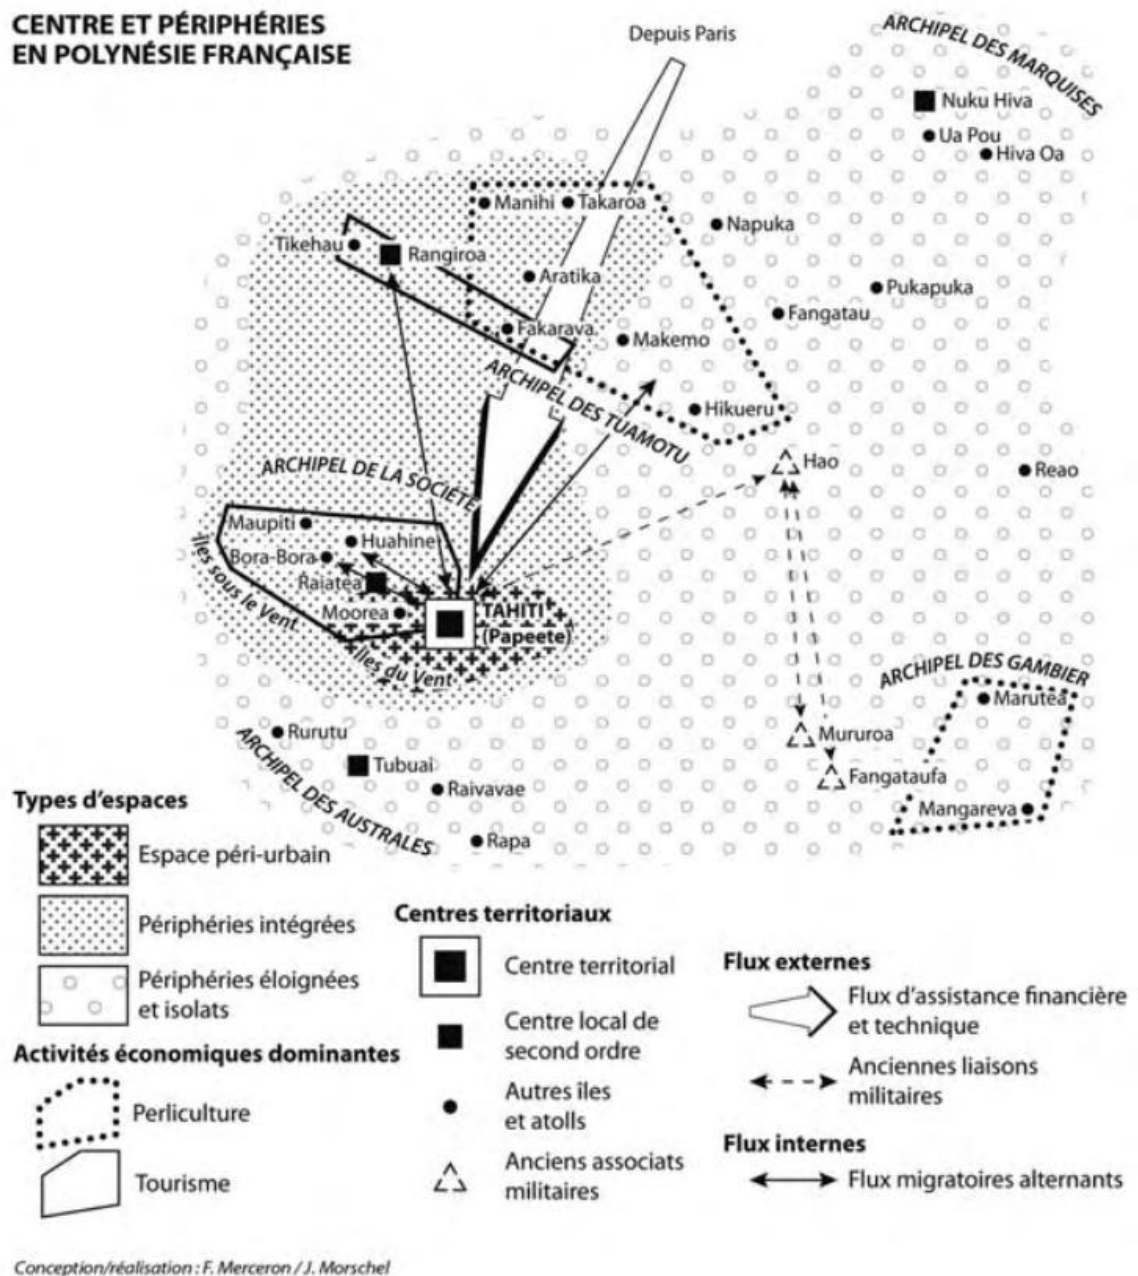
CENTRE ET PÉRIPHÉRIES EN POLYNÉSIE FRANÇAISE

Depuis Paris

ARCHIPEL DES MARQUISES

Nuku Hiva
Ua Pou
Hiva Oa

Manihi
Takaroa
Napuka
Tikehau
Rangiroa
Aratika
Pukapuka
Fangatau
Fakarava
Makemo

ARCHIPEL DES TUAMOTU

Hikueru
Hao
Reao

ARCHIPEL DE LA SOCIÉTÉ

Maupiti
Huahine
Bora-Bora
Raiatea
Moorea
TAHITI (Papeete)
Îles sous le Vent
Îles du Vent

ARCHIPEL DES GAMBIER

Marutea
Mururoa
Fangataufa
Mangareva

Rurutu
Tubuai
Raivavae
Rapa

ARCHIPEL DES AUSTRALES

Types d'espaces
Espace péri-urbain
Périphéries intégrées
Périphéries éloignées et isolats

Activités économiques dominantes
Perliculture
Tourisme

Centres territoriaux
Centre territorial
Centre local de second ordre
Autres îles et atolls
Anciens associats militaires

Flux externes
Flux d'assistance financière et technique
Anciennes liaisons militaires

Flux internes
Flux migratoires alternants

Conception/réalisation : F. Merceron / J. Morschel